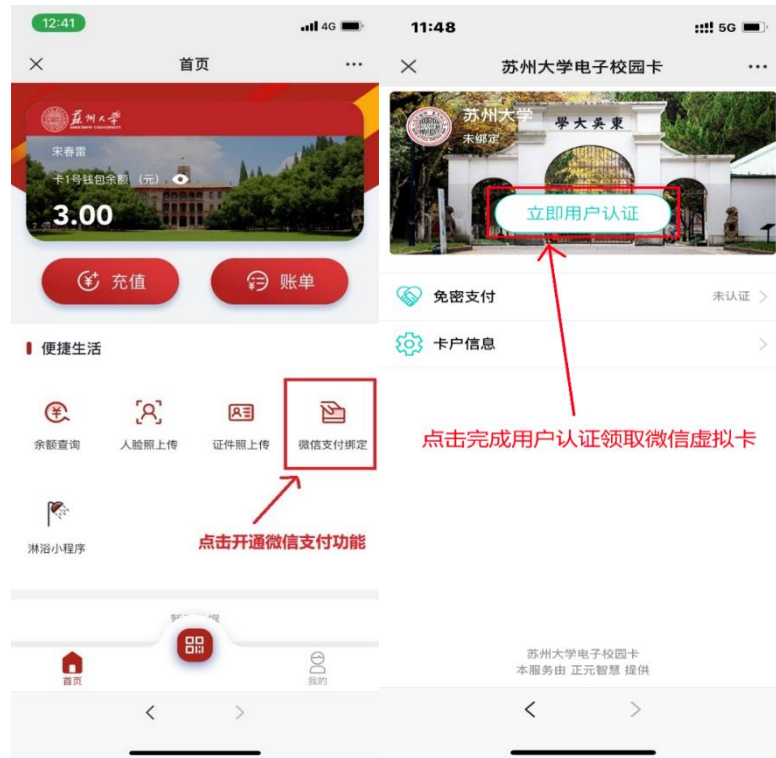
12:41
4G
×
首页
···
蘇州大學
宋春雷
卡1号钱包余额（元）
3.00
充值
账单
便捷生活
余额查询
人脸照上传
证件照上传
微信支付绑定
淋浴小程序
点击开通微信支付功能
首页
我的
<
>

11:48
5G
×
苏州大学电子校园卡
···
苏州大学
未绑定
學大吳東
立即用户认证
免密支付
未认证 >
卡户信息
>
点击完成用户认证领取微信虚拟卡
苏州大学电子校园卡
本服务由 正元智慧 提供
<
>